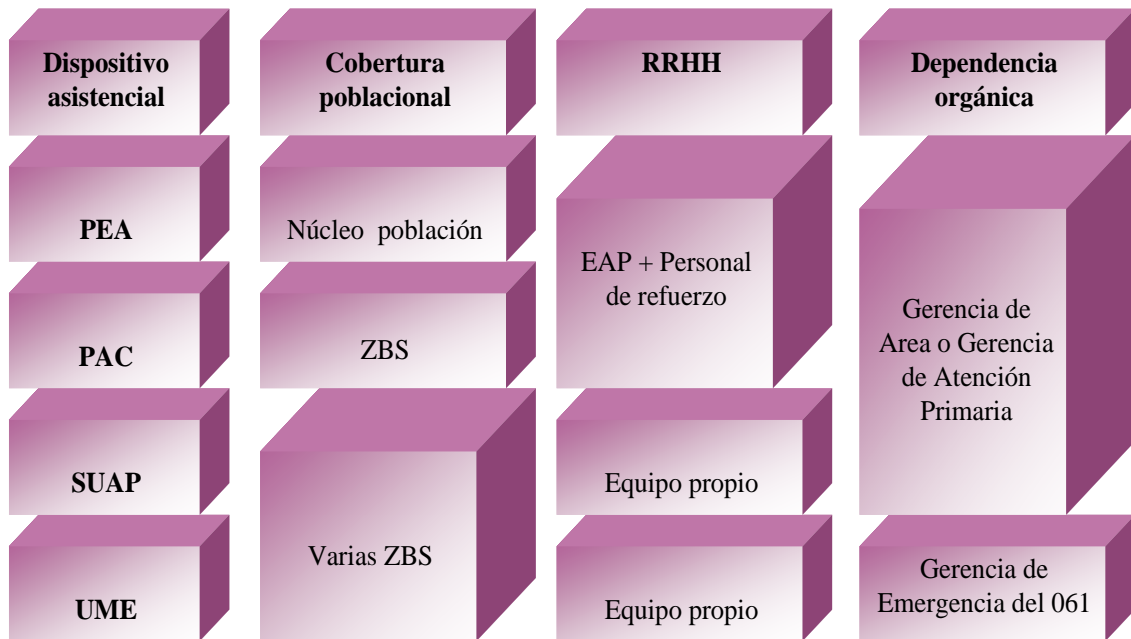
| Dispositivo asistencial | Cobertura poblacional | RRHH | Dependencia orgánica |
|---|---|---|---|
| PEA | Núcleo población | EAP + Personal de refuerzo | Gerencia de Area o Gerencia de Atención Primaria |
| PAC | ZBS | | |
| SUAP | Varias ZBS | Equipo propio | |
| UME | | Equipo propio | Gerencia de Emergencia del 061 |